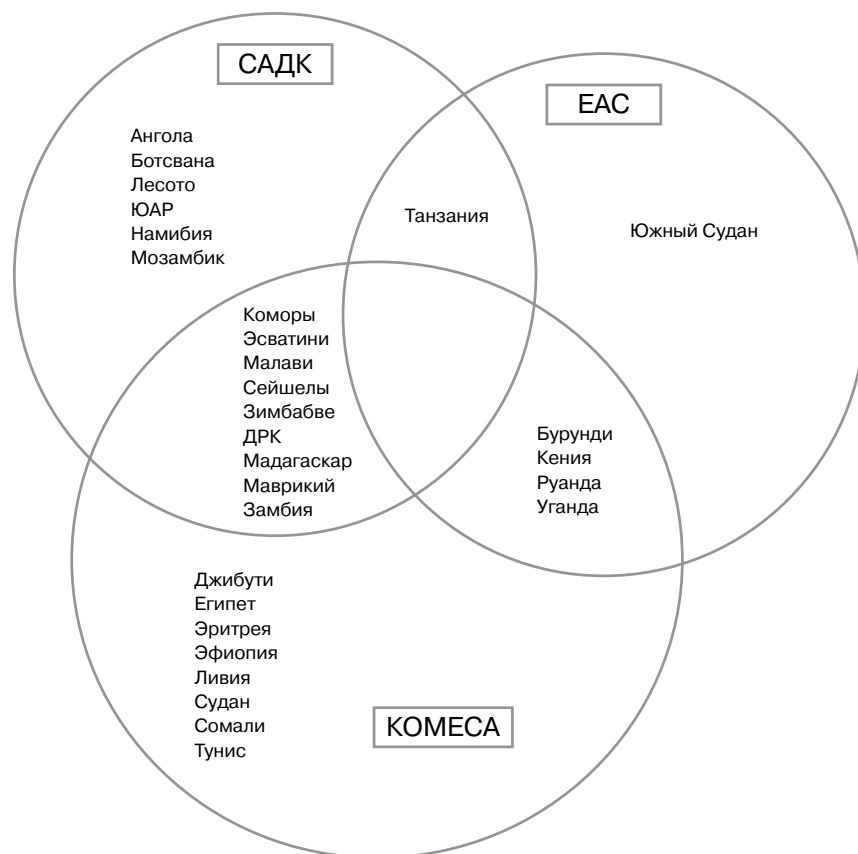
САДК

ЕАС

Ангола
Ботсвана
Лесото
ЮАР
Намибия
Мозамбик

Танзания

Южный Судан

Коморы
Эсватини
Малави
Сейшелы
Зимбабве
ДРК
Мадагаскар
Маврикий
Замбия

Бурунди
Кения
Руанда
Уганда

Джибути
Египет
Эритрея
Эфиопия
Ливия
Судан
Сомали
Тунис

КОМЕСА